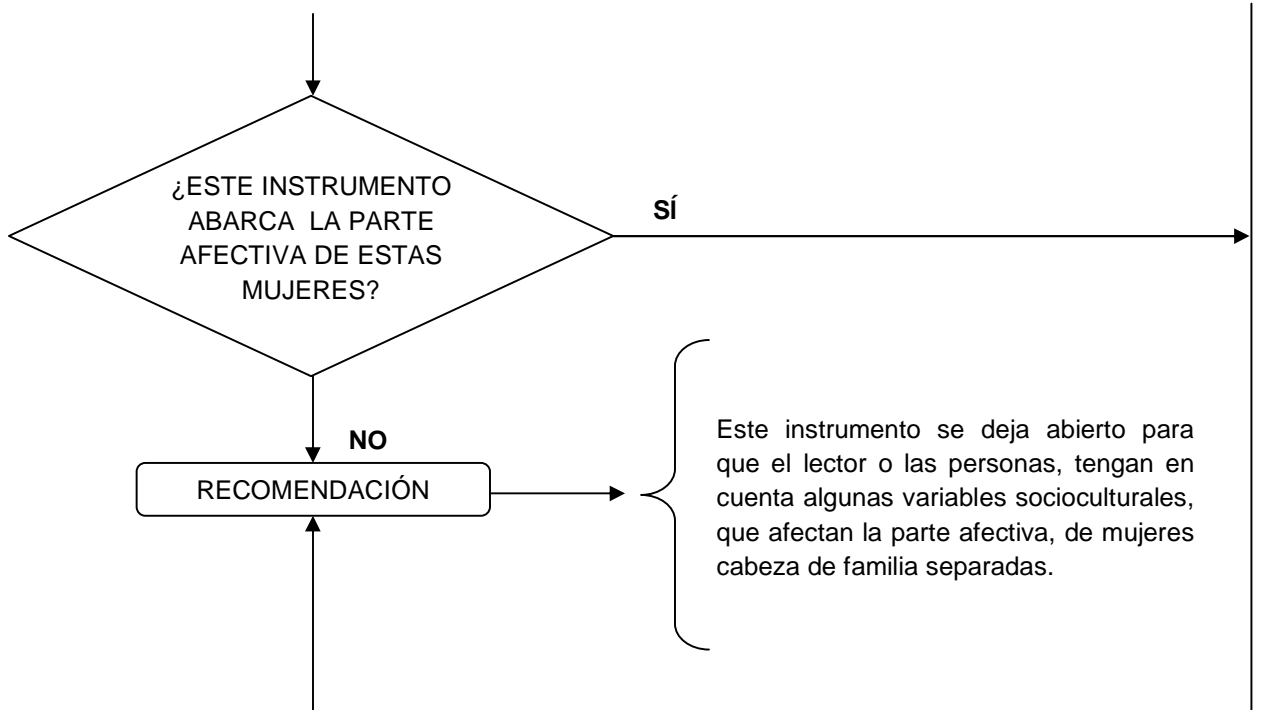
¿ESTE INSTRUMENTO ABARCA LA PARTE AFECTIVA DE ESTAS MUJERES?

SÍ

NO

RECOMENDACIÓN

Este instrumento se deja abierto para que el lector o las personas, tengan en cuenta algunas variables socioculturales, que afectan la parte afectiva, de mujeres cabeza de familia separadas.